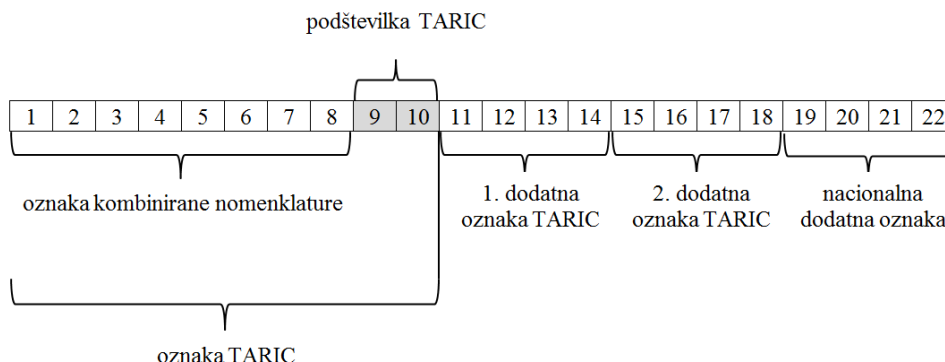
podštevilka TARIC

| 1 | 2 | 3 | 4 | 5 | 6 | 7 | 8 | 9 | 10 | 11 | 12 | 13 | 14 | 15 | 16 | 17 | 18 | 19 | 20 | 21 | 22 |
|---|---|---|---|---|---|---|---|---|---|---|---|---|---|---|---|---|---|---|---|---|---|

oznaka kombinirane nomenklature

1. dodatna oznaka TARIC

2. dodatna oznaka TARIC

nacionalna dodatna oznaka

oznaka TARIC